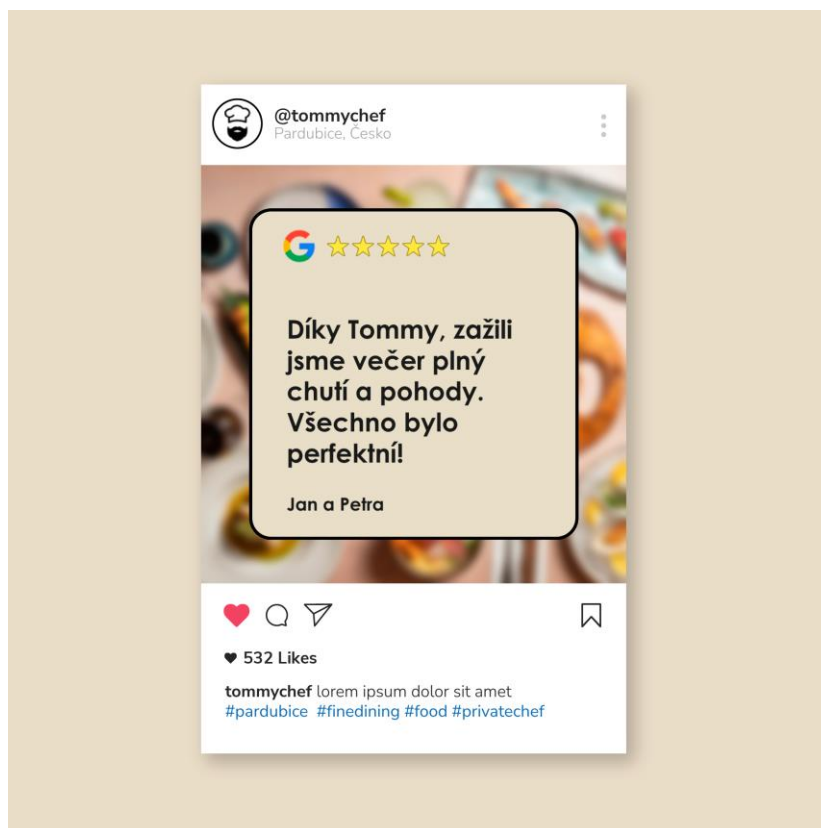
@tommychef
Pardubice, Česko

Díky Tommy, zažili jsme večer plný chutí a pohody. Všechno bylo perfektní!

Jan a Petra

532 Likes

tommychef lorem ipsum dolor sit amet
#pardubice #finedining #food #privatechef